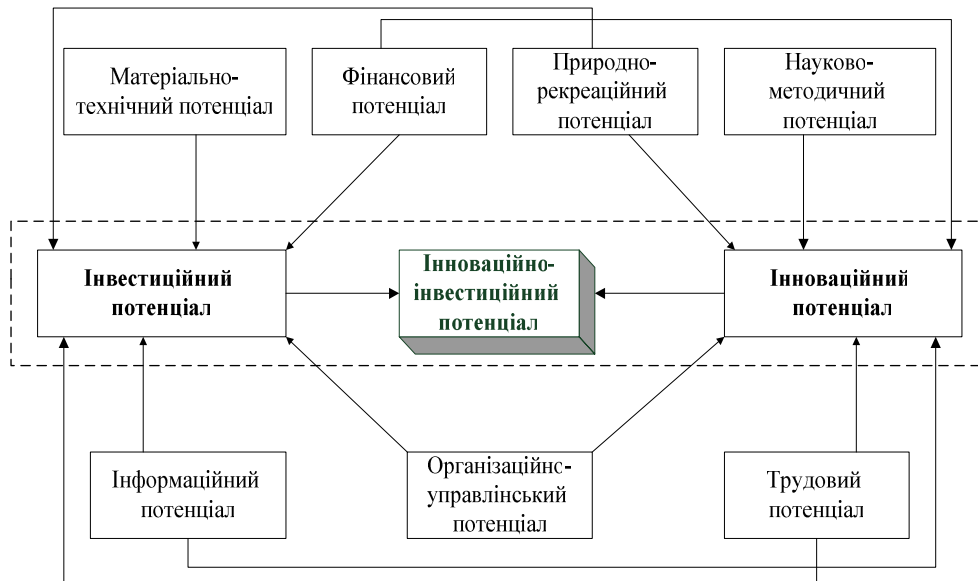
Матеріально-технічний потенціал

Фінансовий потенціал

Природно-рекреаційний потенціал

Науково-методичний потенціал

Інвестиційний потенціал

Інноваційно-інвестиційний потенціал

Інноваційний потенціал

Інформаційний потенціал

Організаційнс-управлінський потенціал

Трудовий потенціал